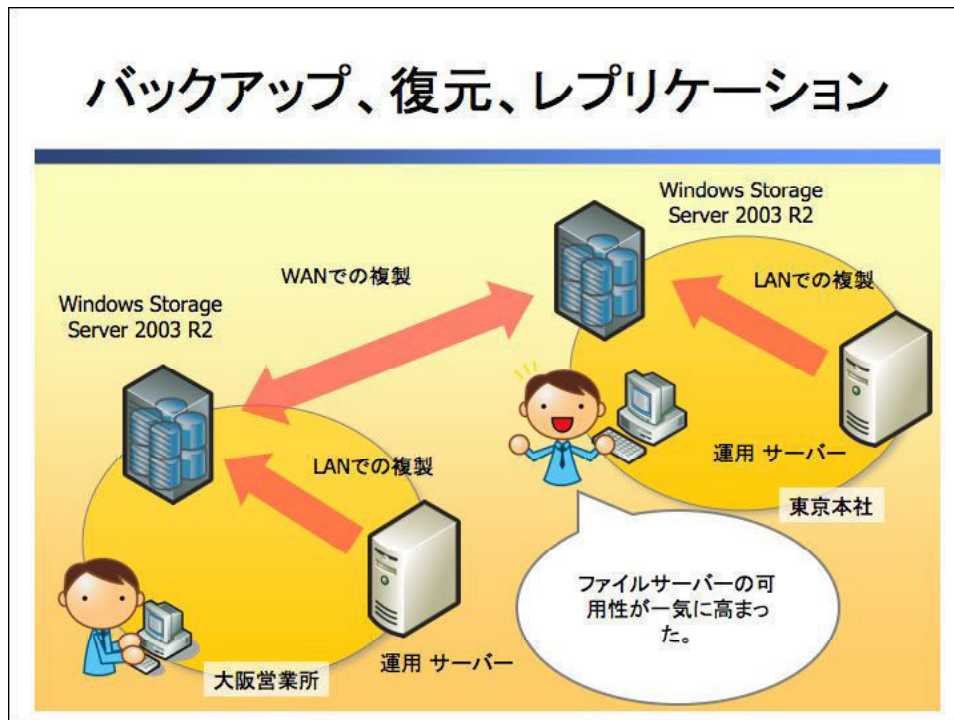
バックアップ、復元、レプリケーション

Windows Storage Server 2003 R2

WANでの複製

LANでの複製

Windows Storage Server 2003 R2

LANでの複製

運用 サーバー

東京本社

ファイルサーバーの可用性が一気に高まった。

運用 サーバー

大阪営業所